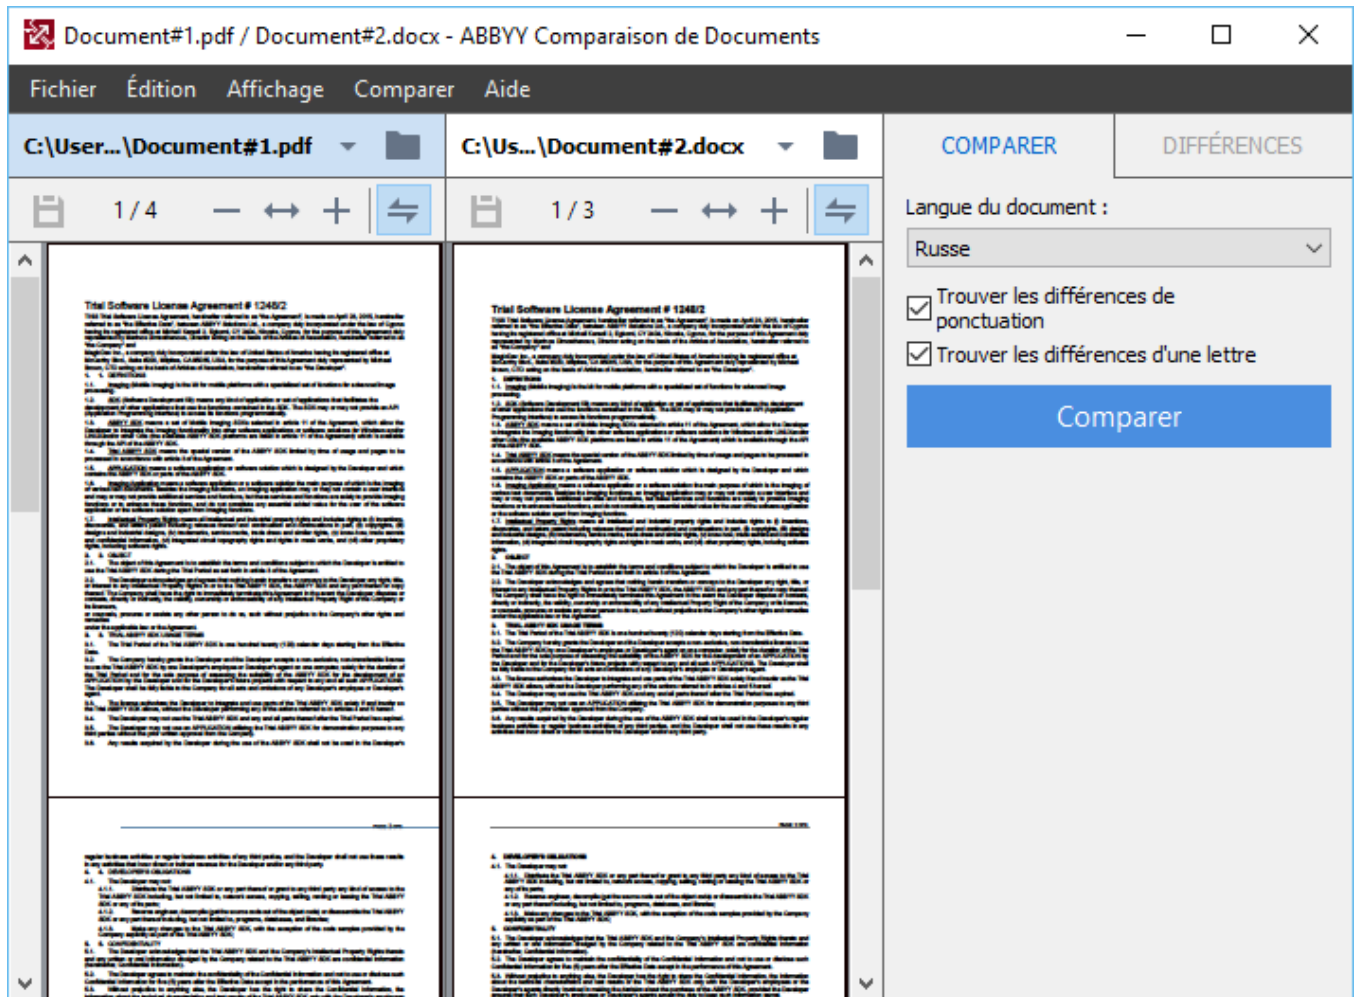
Document#1.pdf / Document#2.docx - ABBYY Comparaison de Documents

Fichier Édition Affichage Comparer Aide

C:\User...\Document#1.pdf

1 / 4

C:\Us...\Document#2.docx

1 / 3

COMPARER

DIFFÉRENCES

Langue du document :

Russe

Trouver les différences de ponctuation

Trouver les différences d'une lettre

Comparer

Trial Software License Agreement # 1248/2

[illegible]

Trial Software License Agreement # 1248/2

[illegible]